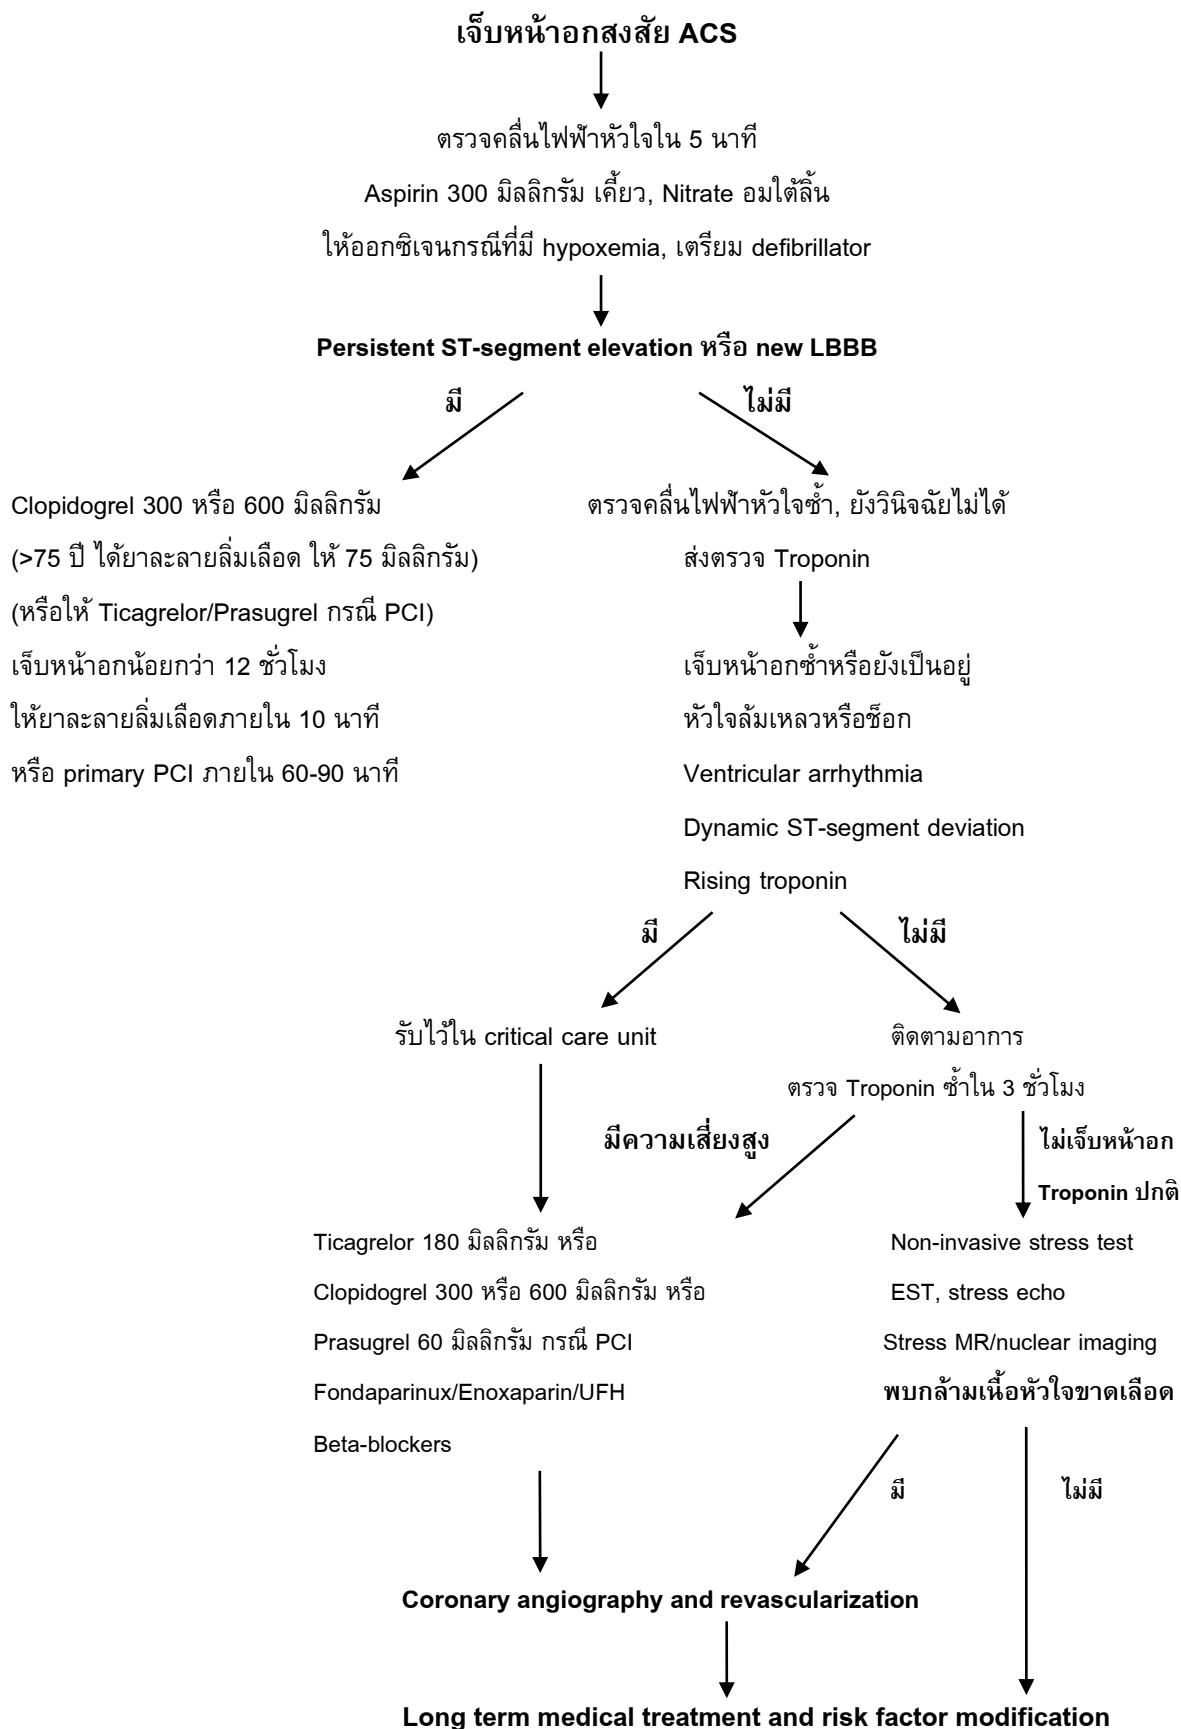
เจ็บหน้าอกสงสัย ACS

ตรวจคลื่นไฟฟ้าหัวใจใน 5 นาที
Aspirin 300 มิลลิกรัม เคี้ยว, Nitrate อมใต้ลิ้น
ให้ออกซิเจนกรณีที่มี hypoxemia, เตรียม defibrillator

Persistent ST-segment elevation หรือ new LBBB

มี

ไม่มี

Clopidogrel 300 หรือ 600 มิลลิกรัม
(>75 ปี ได้ยาละลายลิ่มเลือด ให้ 75 มิลลิกรัม)
(หรือให้ Ticagrelor/Prasugrel กรณี PCI)
เจ็บหน้าอกน้อยกว่า 12 ชั่วโมง
ให้ยาละลายลิ่มเลือดภายใน 10 นาที
หรือ primary PCI ภายใน 60-90 นาที

ตรวจคลื่นไฟฟ้าหัวใจซ้ำ, ยังวินิจฉัยไม่ได้
ส่งตรวจ Troponin

เจ็บหน้าอกซ้ำหรือยังเป็นอยู่
หัวใจล้มเหลวหรือช็อก
Ventricular arrhythmia
Dynamic ST-segment deviation
Rising troponin

มี

ไม่มี

รับไว้ใน critical care unit

ติดตามอาการ
ตรวจ Troponin ซ้ำใน 3 ชั่วโมง

มีความเสี่ยงสูง

ไม่เจ็บหน้าอก
Troponin ปกติ

Ticagrelor 180 มิลลิกรัม หรือ
Clopidogrel 300 หรือ 600 มิลลิกรัม หรือ
Prasugrel 60 มิลลิกรัม กรณี PCI
Fondaparinux/Enoxaparin/UFH
Beta-blockers

Non-invasive stress test
EST, stress echo
Stress MR/nuclear imaging
พบกล้ามเนื้อหัวใจขาดเลือด

มี

ไม่มี

Coronary angiography and revascularization

Long term medical treatment and risk factor modification